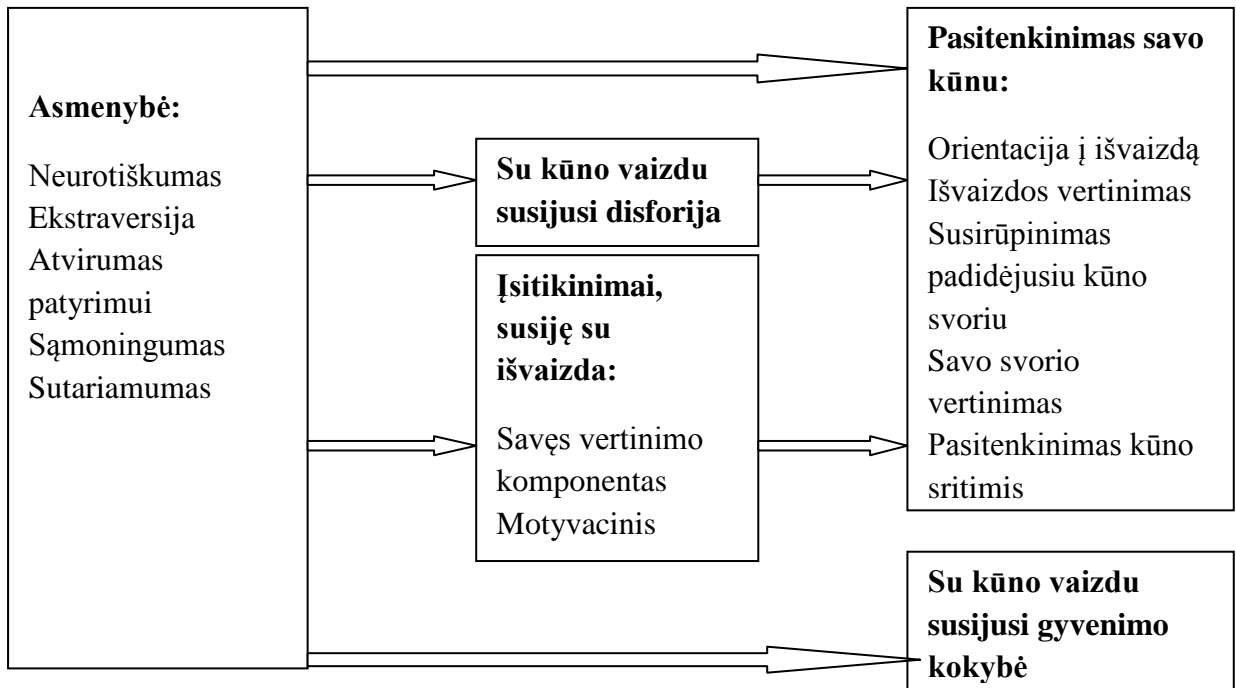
Asmenybė:

Neurotiškumas
Ekstraversija
Atvirumas patyrimui
Sąmoningumas
Sutariamumas

Su kūno vaizdu susijusi disforija

Įsitikinimai, susiję su išvaizda:

Savęs vertinimo komponentas
Motyvacinis

Pasitenkinimas savo kūnu:

Orientacija į išvaizdą
Išvaizdos vertinimas
Susirūpinimas padidėjusiu kūno svoriu
Savo svorio vertinimas
Pasitenkinimas kūno sritimis

Su kūno vaizdu susijusi gyvenimo kokybė